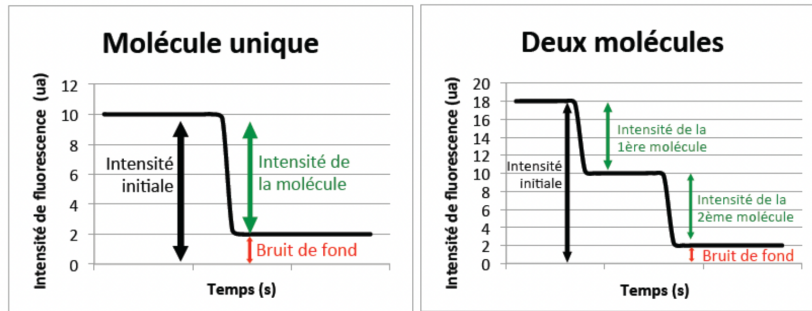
Molécule unique

Intensité de fluorescence (ua)

12
10
8
6
4
2
0

Intensité initiale

Intensité de la molécule

Bruit de fond

Temps (s)

Deux molécules

Intensité de fluorescence (ua)

20
18
16
14
12
10
8
6
4
2
0

Intensité initiale

Intensité de la 1ère molécule

Intensité de la 2ème molécule

Bruit de fond

Temps (s)